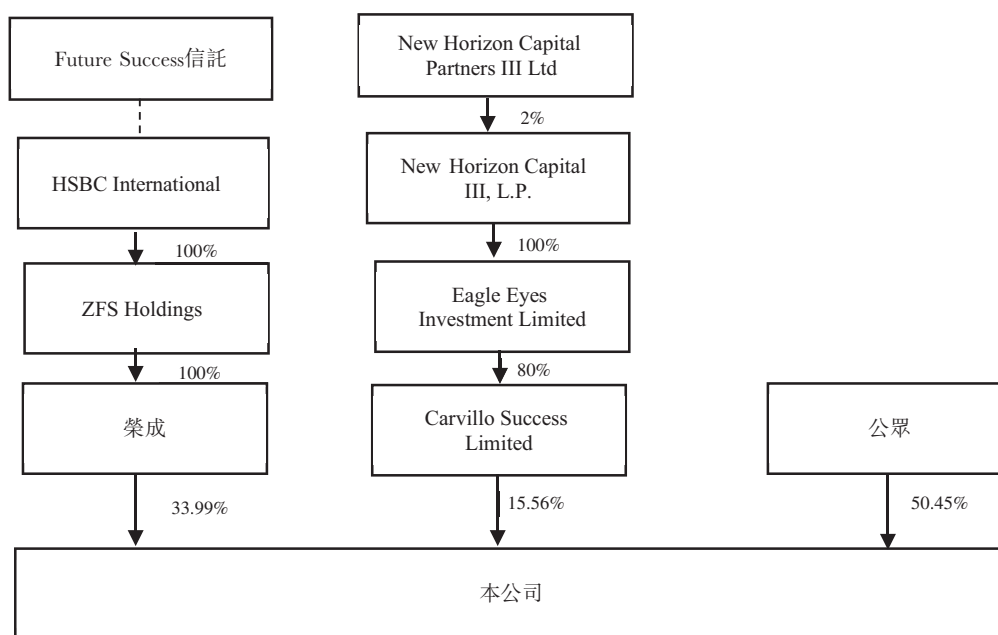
Future Success信託

New Horizon Capital Partners III Ltd

2%

HSBC International

New Horizon Capital III, L.P.

100%

100%

ZFS Holdings

Eagle Eyes Investment Limited

100%

80%

榮成

Carvillo Success Limited

公眾

33.99%

15.56%

50.45%

本公司